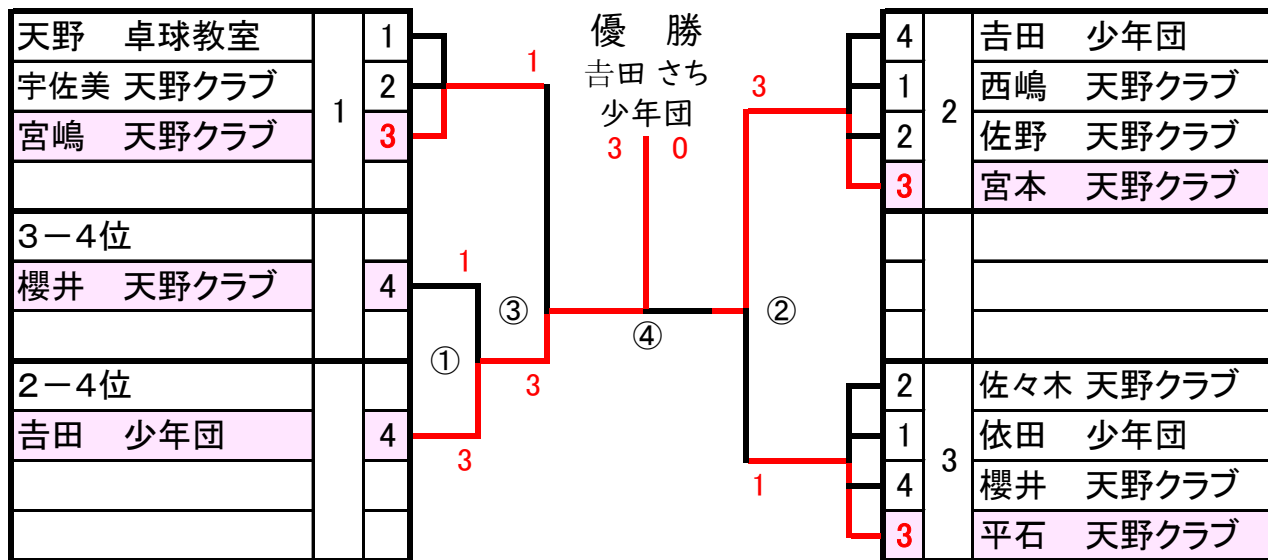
| 天野　卓球教室 | 1 | 1 |
|---|---|---|
| 宇佐美 天野クラブ | | 2 |
| 宮嶋　天野クラブ | | 3 |
| | | |
| 3－4位 | | |
| 櫻井　天野クラブ | | 4 |
| | | |
| 2－4位 | | |
| 吉田　少年団 | | 4 |
| | | |
| | | |

1
①
1
3
3
③

優　勝
吉田 さち
少年団
3　0
④

3
②
1

| 4 | 2 | 吉田　少年団 |
|---|---|---|
| 1 | | 西嶋　天野クラブ |
| 2 | | 佐野　天野クラブ |
| 3 | | 宮本　天野クラブ |
| | | |
| | | |
| | | |
| 2 | 3 | 佐々木 天野クラブ |
| 1 | | 依田　少年団 |
| 4 | | 櫻井　天野クラブ |
| 3 | | 平石　天野クラブ |